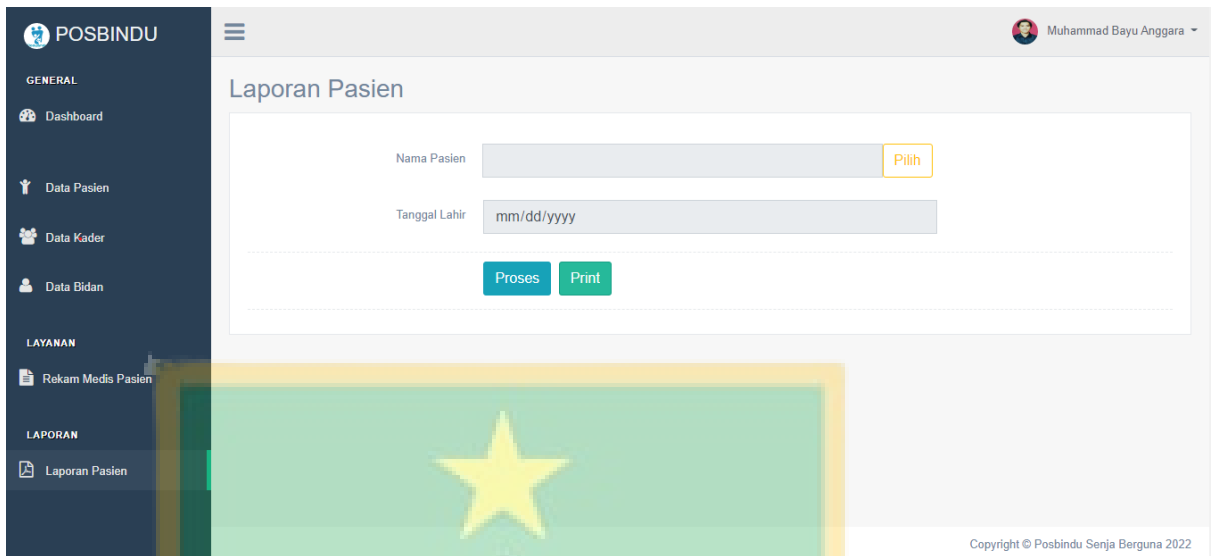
POSBINDU

GENERAL

Dashboard

Data Pasien

Data Kader

Data Bidan

LAYANAN

Rekam Medis Pasien

LAPORAN

Laporan Pasien

Muhammad Bayu Anggara

Laporan Pasien

Nama Pasien

Pilih

Tanggal Lahir

mm/dd/yyyy

Proses

Print

Copyright © Posbindu Senja Berguna 2022